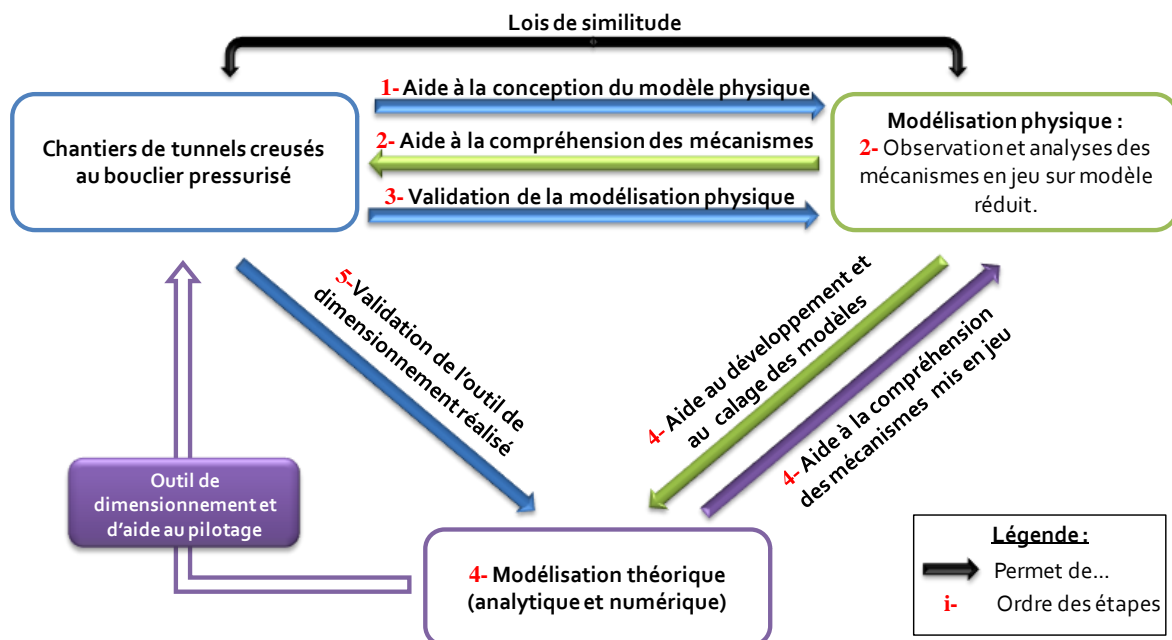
Lois de similitude

1- Aide à la conception du modèle physique

2- Aide à la compréhension des mécanismes

3- Validation de la modélisation physique

Chantiers de tunnels creusés au bouclier pressurisé

Modélisation physique :
2- Observation et analyses des mécanismes en jeu sur modèle réduit.

5-Validation de l'outil de dimensionnement réalisé

4- Aide au développement et au calage des modèles

4- Aide à la compréhension des mécanismes mis en jeu

Outil de dimensionnement et d'aide au pilotage

4- Modélisation théorique (analytique et numérique)

Légende :
Permet de...
i- Ordre des étapes